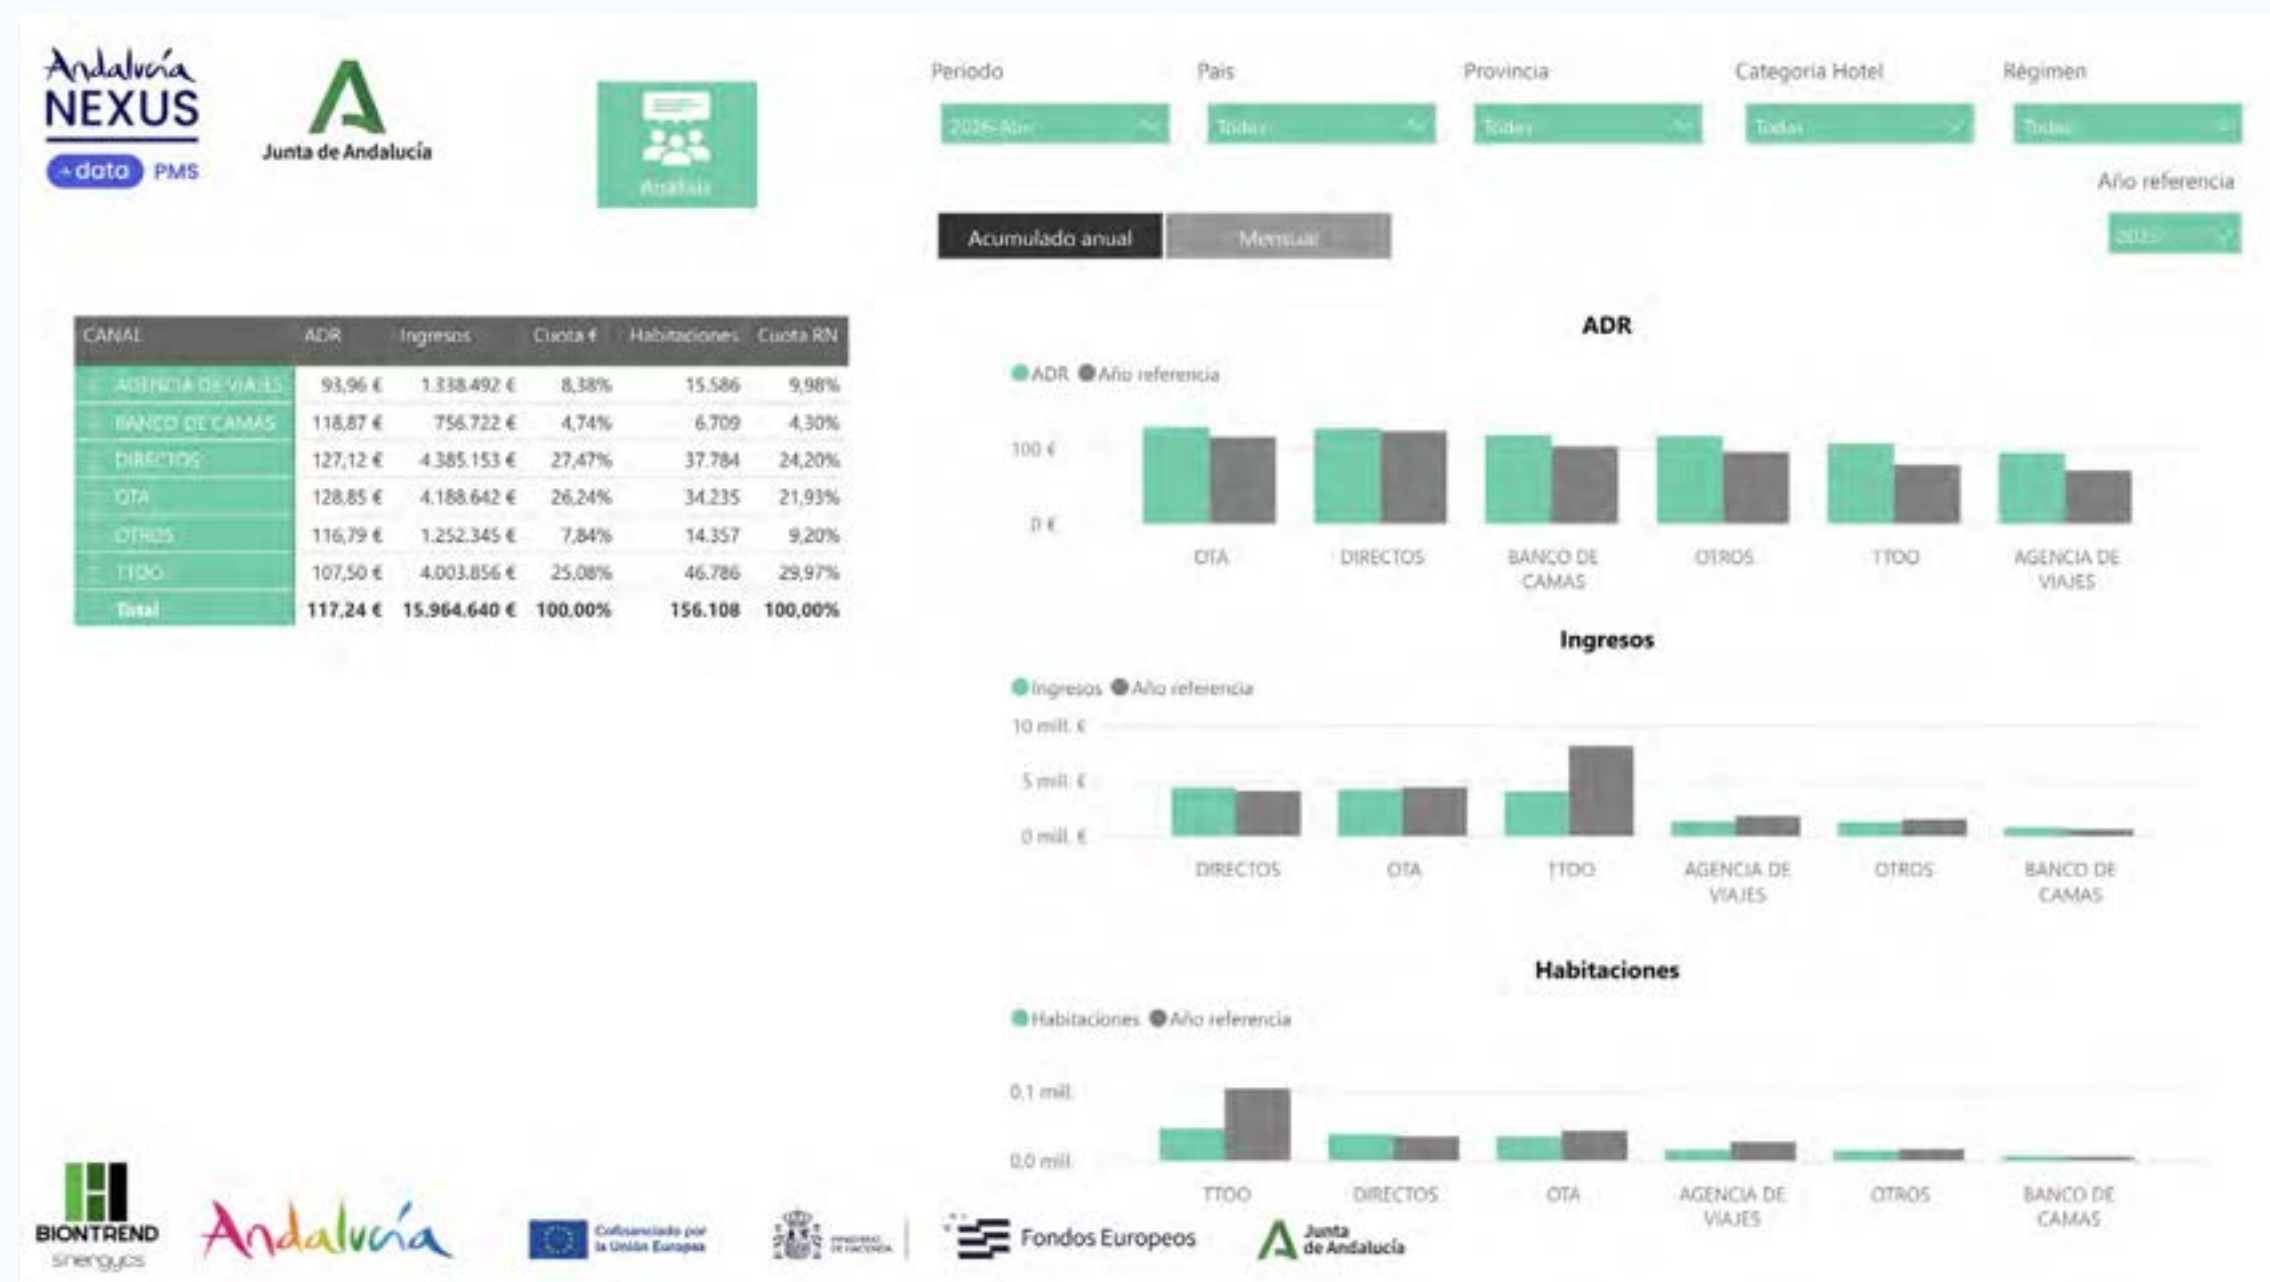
Andalucía NEXUS
+data PMS

Junta de Andalucía

Análisis

Periodo
2026-Abr
País
Todas
Provincia
Todas
Categoría Hotel
Todas
Régimen
Todas

Año referencia
2025

Acumulado anual
Mensual

| CANAL | ADR | Ingresos | Cuota € | Habitaciones | Cuota RN |
|---|---|---|---|---|---|
| AGENCIA DE VIAJES | 93,96 € | 1.338.492 € | 8,38% | 15.586 | 9,98% |
| BANCO DE CAMAS | 118,87 € | 756.722 € | 4,74% | 6.709 | 4,30% |
| DIRECTOS | 127,12 € | 4.385.153 € | 27,47% | 37.784 | 24,20% |
| OTA | 128,85 € | 4.188.642 € | 26,24% | 34.235 | 21,93% |
| OTROS | 116,79 € | 1.252.345 € | 7,84% | 14.357 | 9,20% |
| TTOO | 107,50 € | 4.003.856 € | 25,08% | 46.786 | 29,97% |
| Total | 117,24 € | 15.964.640 € | 100,00% | 156.108 | 100,00% |

ADR
ADR Año referencia
100 €
0 €
OTA DIRECTOS BANCO DE CAMAS OTROS TTOO AGENCIA DE VIAJES

Ingresos
Ingresos Año referencia
10 mill. €
5 mill. €
0 mill. €
DIRECTOS OTA TTOO AGENCIA DE VIAJES OTROS BANCO DE CAMAS

Habitaciones
Habitaciones Año referencia
0,1 mill.
0,0 mill.
TTOO DIRECTOS OTA AGENCIA DE VIAJES OTROS BANCO DE CAMAS

BIONTREND synergycs
Andalucía
Cofinanciado por la Unión Europea
Ministerio de Hacienda
Fondos Europeos
Junta de Andalucía